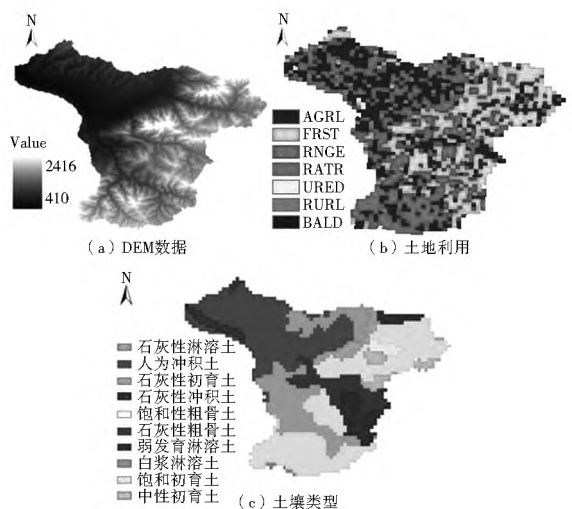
N

Value
2416
410

(a) DEM数据

N

AGRL
FRST
RNGE
RATR
URED
RURL
BALD

(b) 土地利用

N

石灰性淋溶土
人为冲积土
石灰性初育土
石灰性冲积土
饱和性粗骨土
石灰性粗骨土
弱发育淋溶土
白浆淋溶土
饱和初育土
中性初育土

(c) 土壤类型